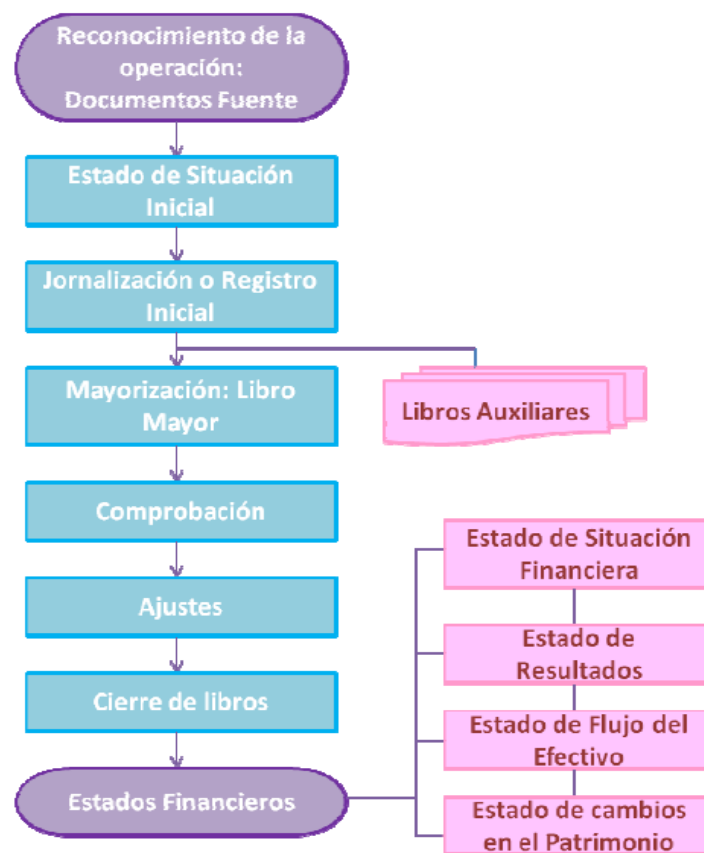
Reconocimiento de la operación: Documentos Fuente

Estado de Situación Inicial

Jornalización o Registro Inicial

Mayorización: Libro Mayor

Libros Auxiliares

Comprobación

Ajustes

Cierre de libros

Estados Financieros

Estado de Situación Financiera

Estado de Resultados

Estado de Flujo del Efectivo

Estado de cambios en el Patrimonio